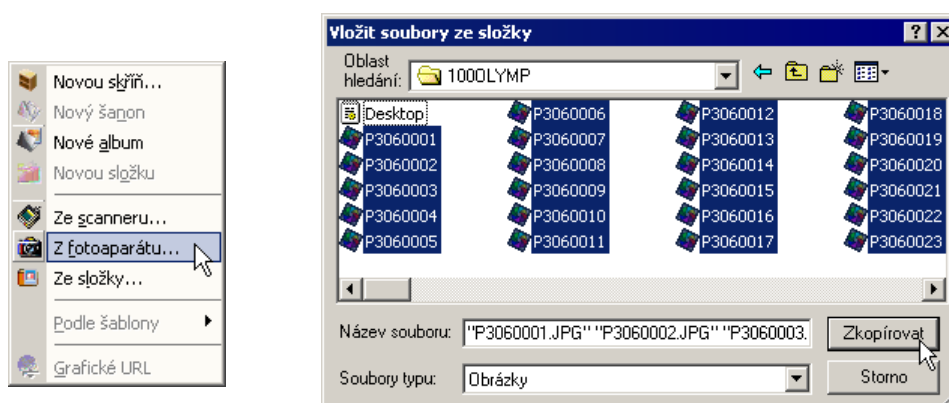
Novou skříň...
Nový šanon
Nové album
Novou složku
Ze scanneru...
Z fotoaparátu...
Ze složky...
Podle šablony
Grafické URL

Vložit soubory ze složky
Oblast hledání: 100OLYMP
Desktop
P3060001
P3060002
P3060003
P3060004
P3060005
P3060006
P3060007
P3060008
P3060009
P3060010
P3060011
P3060012
P3060013
P3060014
P3060015
P3060016
P3060017
P3060018
P3060019
P3060020
P3060021
P3060022
P3060023
Název souboru: "P3060001.JPG" "P3060002.JPG" "P3060003.
Zkopírovat
Soubory typu: Obrázky
Storno